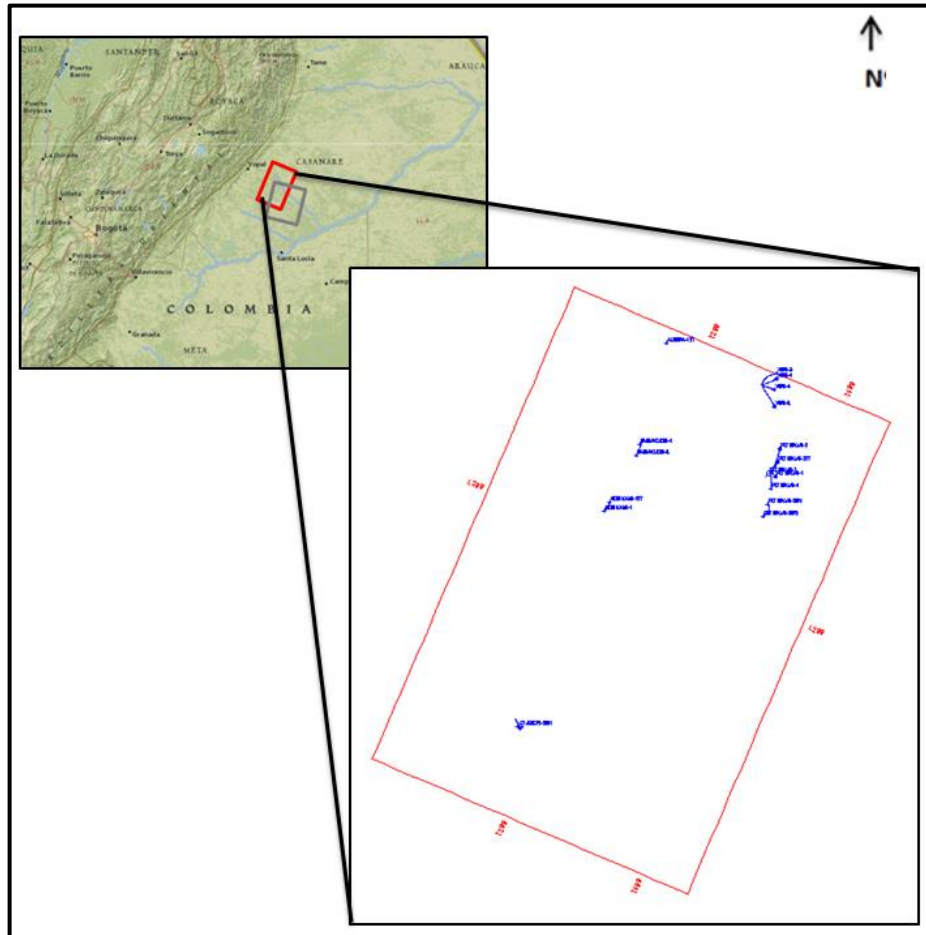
N

SANTANDER
ARAUCA
Puerto Berrío
Puerto Boyacá
BOYACÁ
Duitama
Sogamoso
Chiquinquirá
La Dorada
Tunja
Yopal
CASANARE
Villeta
Zipaquirá
CUNDINAMARCA
Facatativá
Bogotá
Fusagasugá
Villavicencio
Santa Lucía
COLOMBIA
Granada
META

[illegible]
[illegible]
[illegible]
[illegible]
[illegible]
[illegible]
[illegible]
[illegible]
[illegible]